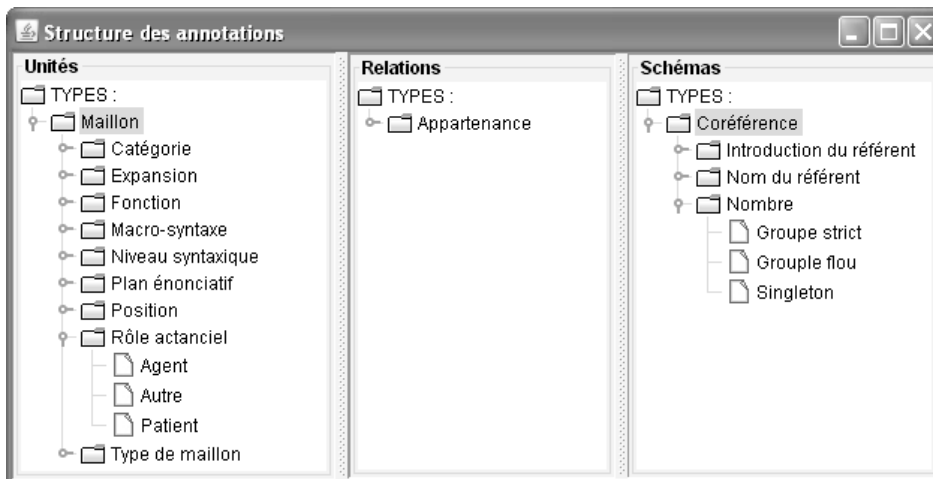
Structure des annotations

Unités

TYPES :

Maillon

Catégorie

Expansion

Fonction

Macro-syntaxe

Niveau syntaxique

Plan énonciatif

Position

Rôle actanciel

Agent

Autre

Patient

Type de maillon

Relations

TYPES :

Appartenance

Schémas

TYPES :

Coréférence

Introduction du référent

Nom du référent

Nombre

Groupe strict

Grouple flou

Singleton